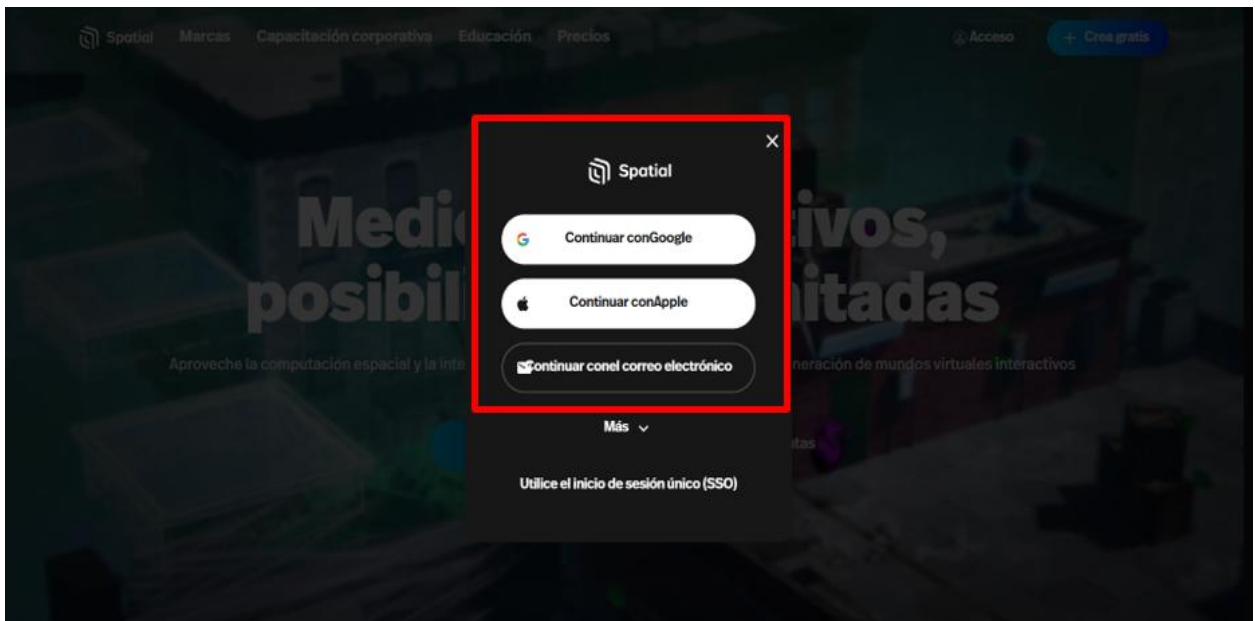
Spatial Marcas Capacitación corporativa Educación Precios Acceso + Crea gratis

Medi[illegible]ivos, posibil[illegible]itadas

Aproveche la computación espacial y la inte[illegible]neración de mundos virtuales interactivos

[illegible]tas

×

Spatial

Continuar conGoogle

Continuar conApple

Continuar conel correo electrónico

Más

Utilice el inicio de sesión único (SSO)